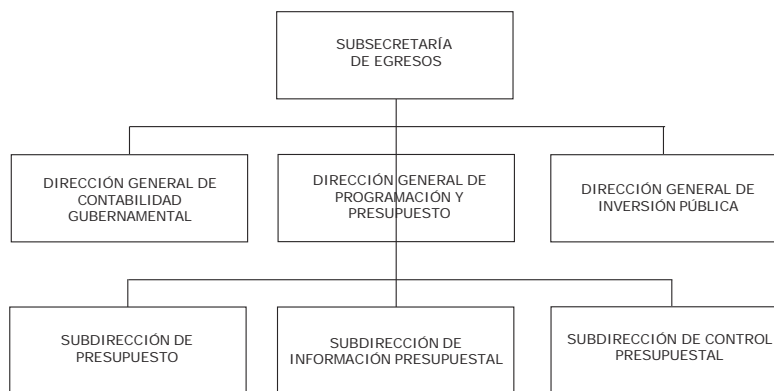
SUBSECRETARÍA DE EGRESOS

DIRECCIÓN GENERAL DE CONTABILIDAD GUBERNAMENTAL

DIRECCIÓN GENERAL DE PROGRAMACIÓN Y PRESUPUESTO

DIRECCIÓN GENERAL DE INVERSIÓN PÚBLICA

SUBDIRECCIÓN DE PRESUPUESTO

SUBDIRECCIÓN DE INFORMACIÓN PRESUPUESTAL

SUBDIRECCIÓN DE CONTROL PRESUPUESTAL